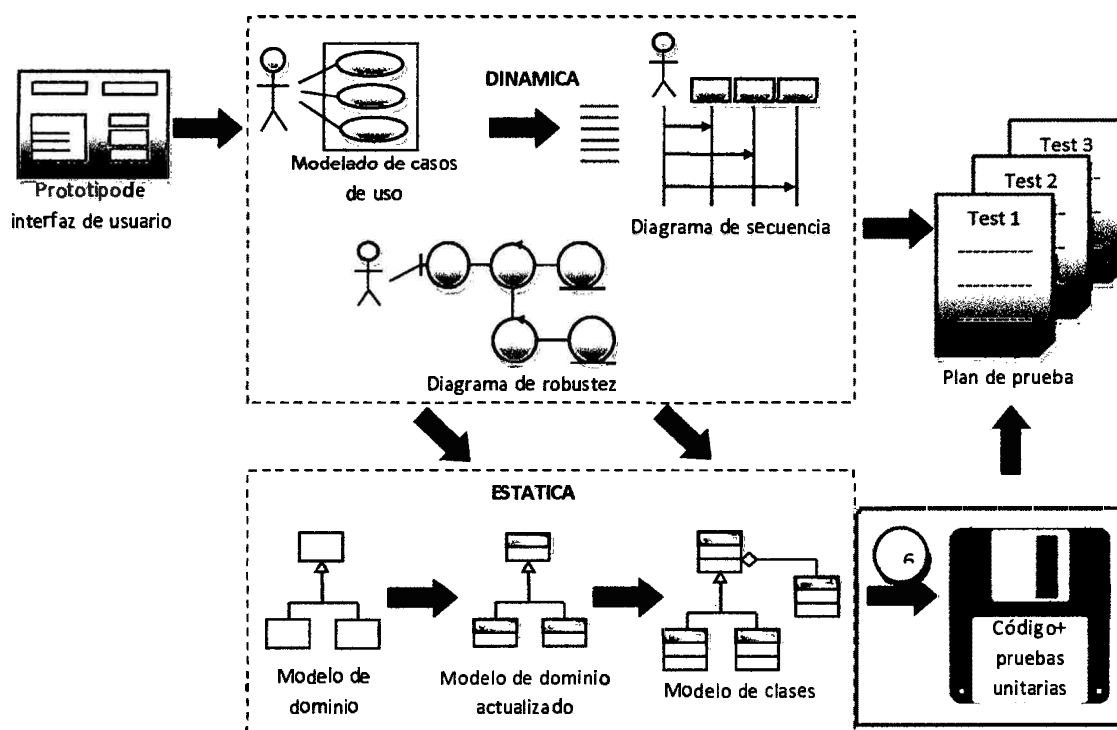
Prototipode interfaz de usuario

Modelado de casos de uso

DINAMICA

Diagrama de secuencia

Diagrama de robustez

Test 3
Test 2
Test 1

Plan de prueba

ESTATICA

Modelo de dominio

Modelo de dominio actualizado

Modelo de clases

6

Código+ pruebas unitarias